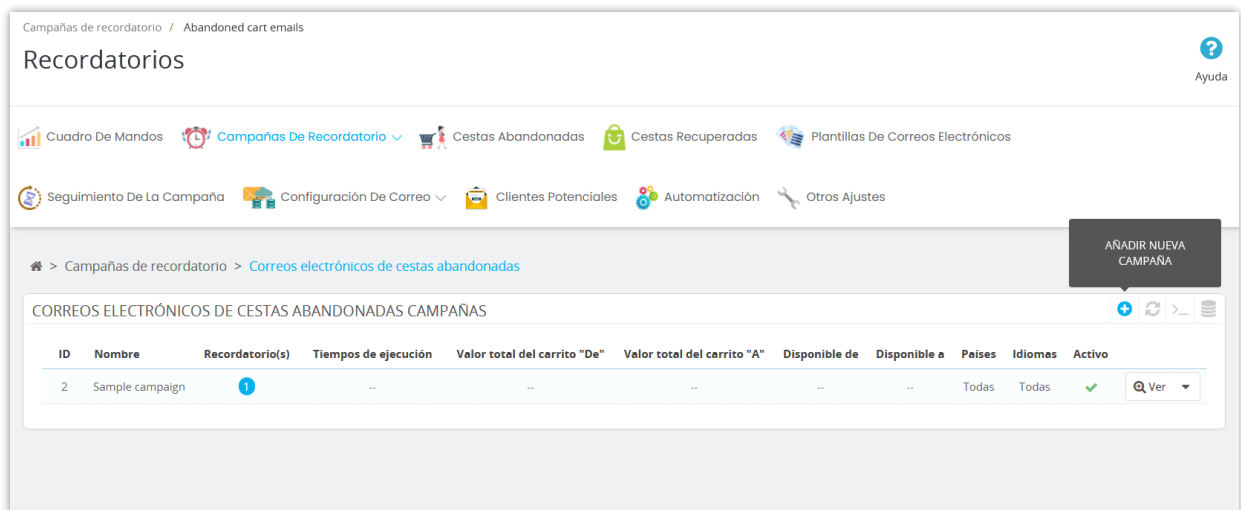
Campañas de recordatorio / Abandoned cart emails

Recordatorios

Ayuda

Cuadro De Mandos Campañas De Recordatorio Cestas Abandonadas Cestas Recuperadas Plantillas De Correos Electrónicos

Seguimiento De La Campaña Configuración De Correo Clientes Potenciales Automatización Otros Ajustes

> Campañas de recordatorio > Correos electrónicos de cestas abandonadas

AÑADIR NUEVA CAMPAÑA

CORREOS ELECTRÓNICOS DE CESTAS ABANDONADAS CAMPAÑAS

| ID | Nombre | Recordatorio(s) | Tiempos de ejecución | Valor total del carrito "De" | Valor total del carrito "A" | Disponible de | Disponible a | Países | Idiomas | Activo | |
|---|---|---|---|---|---|---|---|---|---|---|---|
| 2 | Sample campaign | 1 | -- | -- | -- | -- | -- | Todas | Todas | ✔ | Ver |